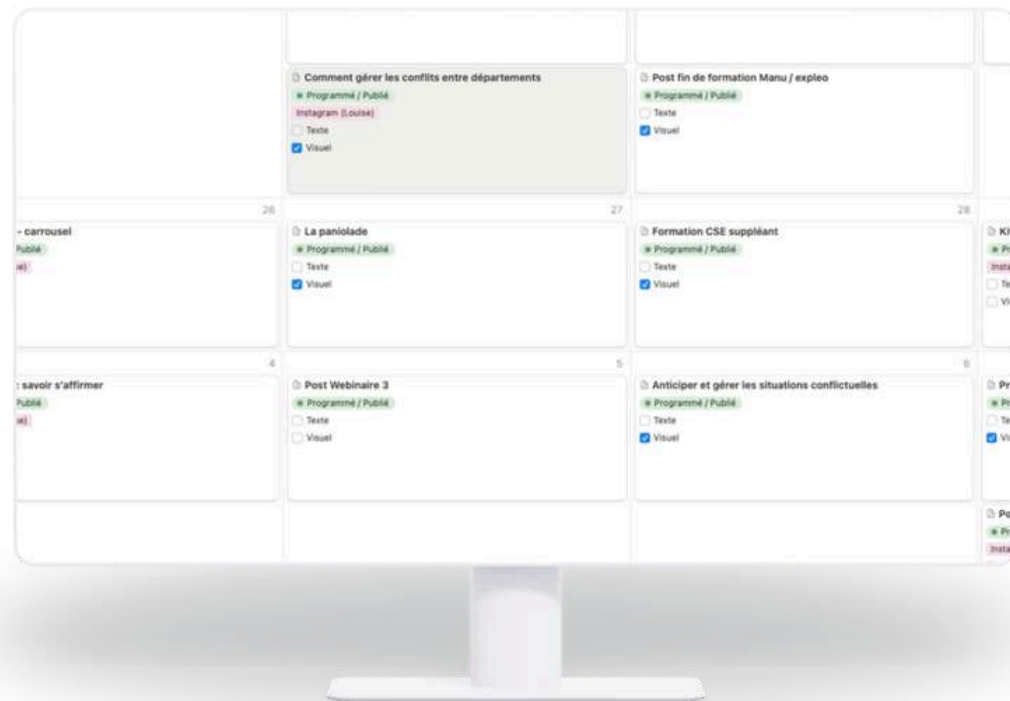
Comment gérer les conflits entre départements
Programmé / Publié
Instagram (Louise)
Texte
Visuel

Post fin de formation Manu / expleo
Programmé / Publié
Texte
Visuel

26

- carrousel
Publié
se)

27

La paniolade
Programmé / Publié
Texte
Visuel

28

Formation CSE suppléant
Programmé / Publié
Texte
Visuel

Ki
Pr
Insta
Te
Vi

4

: savoir s'affirmer
Publié
se)

5

Post Webinaire 3
Programmé / Publié
Texte
Visuel

6

Anticiper et gérer les situations conflictuelles
Programmé / Publié
Texte
Visuel

Pr
Pr
Te
Vi

Po
Pr
Insta